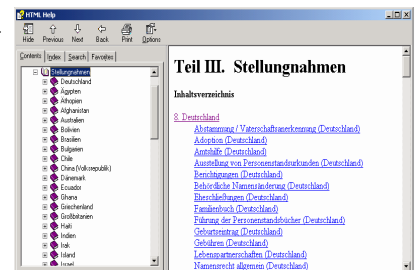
HTML Help

Hide Previous Next Back Print Options

Contents Index Search Favorites

Stellungnahmen
Deutschland
Ägypten
Äthiopien
Afghanistan
Australien
Bolivien
Brasilien
Bulgarien
Chile
China (Volksrepublik)
Dänemark
Ecuador
Ghana
Griechenland
Großbritanien
Haiti
Indien
Irak
Island
Israel

Teil III. Stellungnahmen

Inhaltsverzeichnis

8. Deutschland

Abstammung / Vaterschaftsanerkennung (Deutschland)
Adoption (Deutschland)
Amtshilfe (Deutschland)
Ausstellung von Personenstandsurkunden (Deutschland)
Berichtigungen (Deutschland)
Behördliche Namensänderung (Deutschland)
Eheschließungen (Deutschland)
Familienbuch (Deutschland)
Führung der Personenstandsbücher (Deutschland)
Geburtseintrag (Deutschland)
Gebühren (Deutschland)
Lebenspartnerschaften (Deutschland)
Namensrecht allgemein (Deutschland)